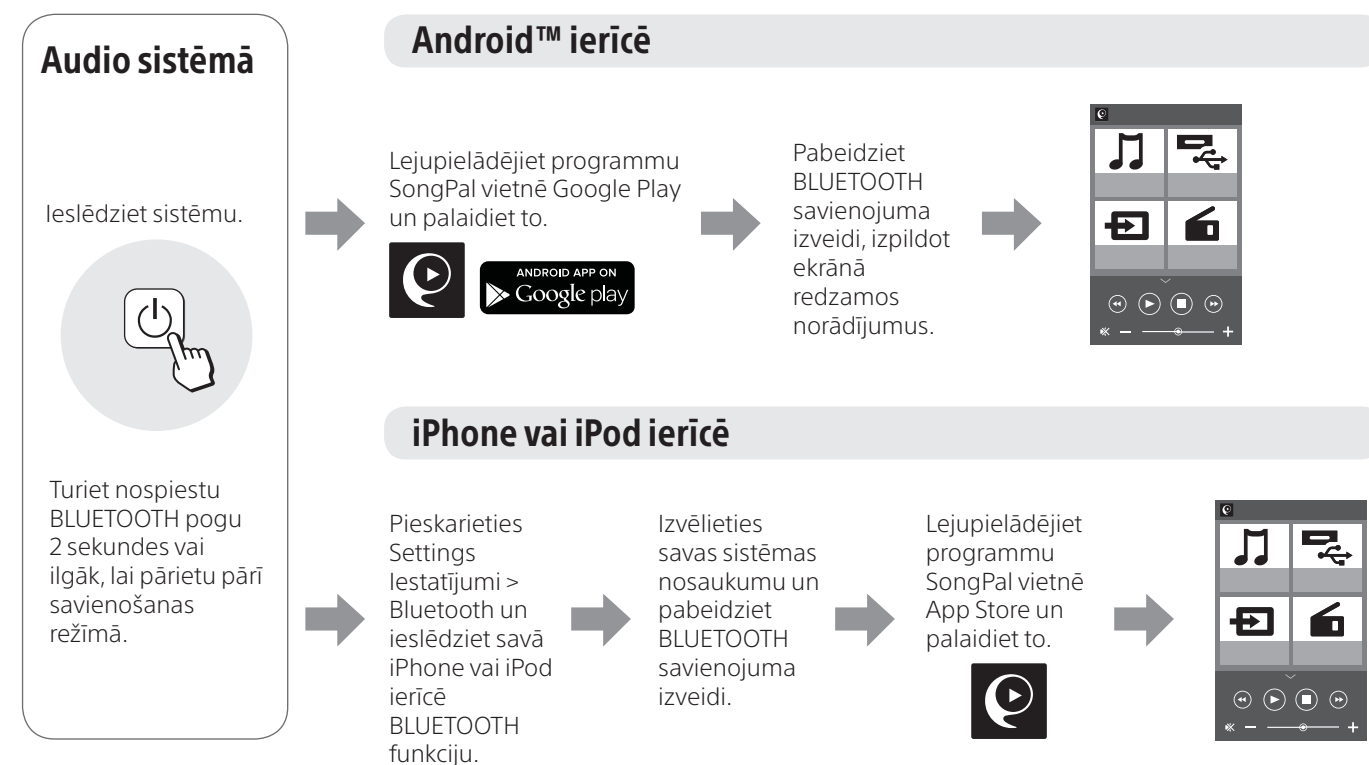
Audio sistēmā

Ieslēdziet sistēmu.

Turiet nospiestu BLUETOOTH pogu 2 sekundes vai ilgāk, lai pārietu pārī savienošanas režīmā.

Android™ ierīcē

Lejupielādējiet programmu SongPal vietnē Google Play un palaidiet to.

ANDROID APP ON Google play

Pabeidziet BLUETOOTH savienojuma izveidi, izpildot ekrānā redzamos norādījumus.

iPhone vai iPod ierīcē

Pieskarieties Settings Iestatījumi > Bluetooth un ieslēdziet savā iPhone vai iPod ierīcē BLUETOOTH funkciju.

Izvēlieties savas sistēmas nosaukumu un pabeidziet BLUETOOTH savienojuma izveidi.

Lejupielādējiet programmu SongPal vietnē App Store un palaidiet to.